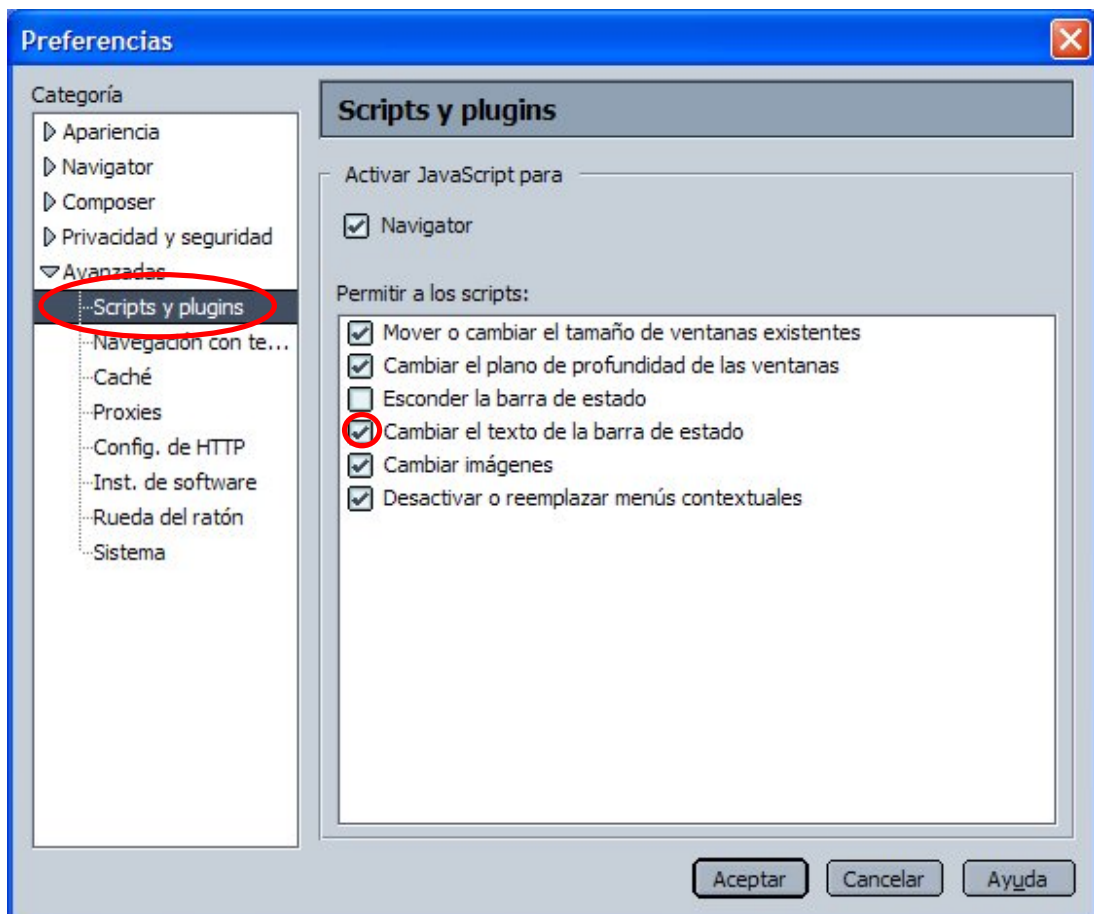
Preferencias

Categoría

Apariencia
Navigator
Composer
Privacidad y seguridad
Avanzadas
Scripts y plugins
Navegación con te...
Caché
Proxies
Config. de HTTP
Inst. de software
Rueda del ratón
Sistema

Scripts y plugins

Activar JavaScript para

Navigator

Permitir a los scripts:

Mover o cambiar el tamaño de ventanas existentes
Cambiar el plano de profundidad de las ventanas
Esconder la barra de estado
Cambiar el texto de la barra de estado
Cambiar imágenes
Desactivar o reemplazar menús contextuales

Aceptar
Cancelar
Ayuda